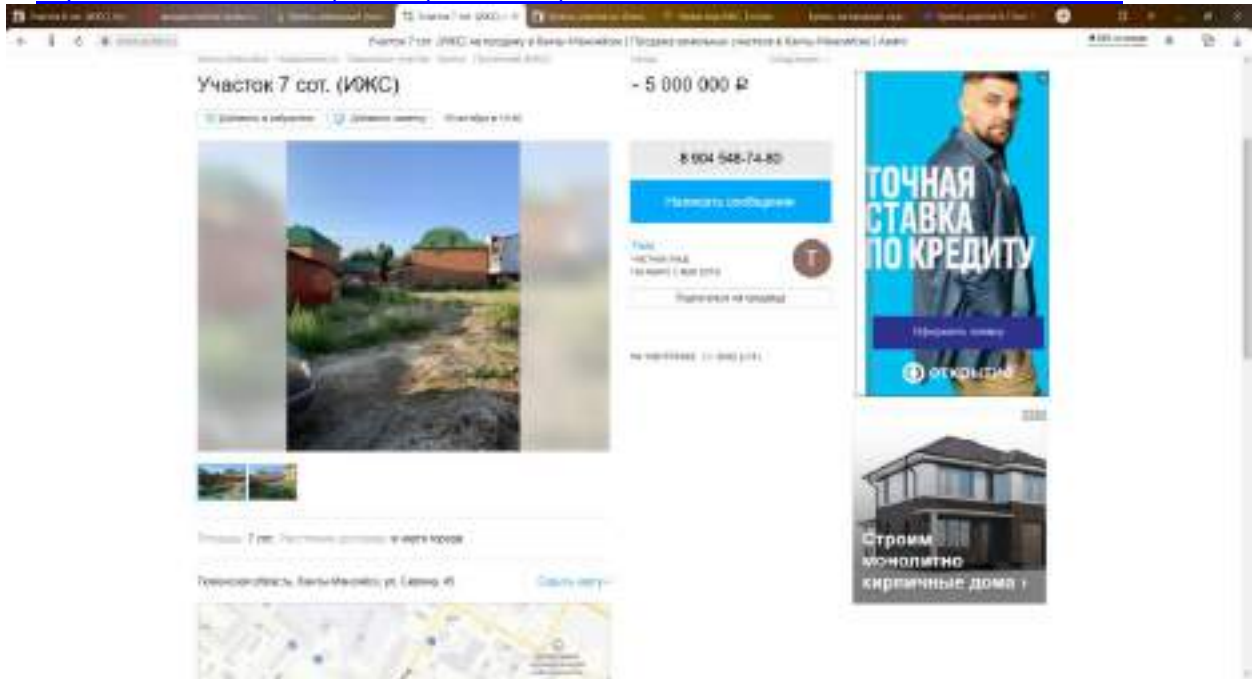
Участок 7 сот. (ИЖС) на продажу в Ханты-Мансийске | Продажа земельных участков в Ханты-Мансийске | Авито

Участок 7 сот. (ИЖС)

- 5 000 000 ₽

8 904 548-74-80

Написать сообщение

Т

Подписаться на продавца

ТОЧНАЯ СТАВКА ПО КРЕДИТУ

Оформить заявку

ОТКРЫТИЕ

Строим монолитно кирпичные дома ›

Площадь: 7 сот. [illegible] в черте города

Тюменская область, Ханты-Мансийск, ул. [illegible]

Скрыть карту